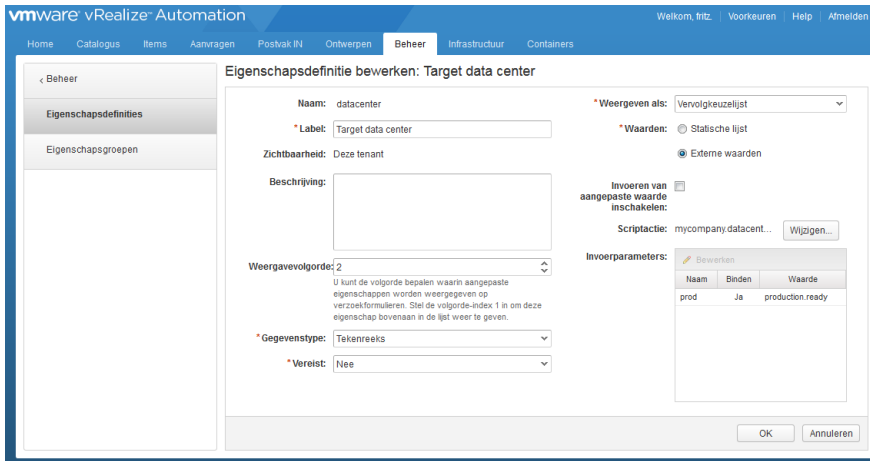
vmware vRealize Automation

Welkom, fritz. | Voorkeuren | Help | Afmelden

Home Catalogus Items Aanvragen Postvak IN Ontwerpen Beheer Infrastructuur Containers

‹ Beheer

Eigenschapsdefinities

Eigenschapsgroepen

Eigenschapsdefinitie bewerken: Target data center

Naam: datacenter

* Label: Target data center

Zichtbaarheid: Deze tenant

Beschrijving:

Weergavevolgorde: 2

U kunt de volgorde bepalen waarin aangepaste eigenschappen worden weergegeven op verzoekformulieren. Stel de volgorde-index 1 in om deze eigenschap bovenaan in de lijst weer te geven.

* Gegevenstype: Tekenreeks

* Vereist: Nee

* Weergeven als: Vervolgkeuzelijst

* Waarden: Statische lijst

Externe waarden

Invoeren van aangepaste waarde inschakelen:

Scriptactie: mycompany.datacent... Wijzigen...

Invoerparameters:

Bewerken

| Naam | Binden | Waarde |
|---|---|---|
| prod | Ja | production.ready |

OK Annuleren